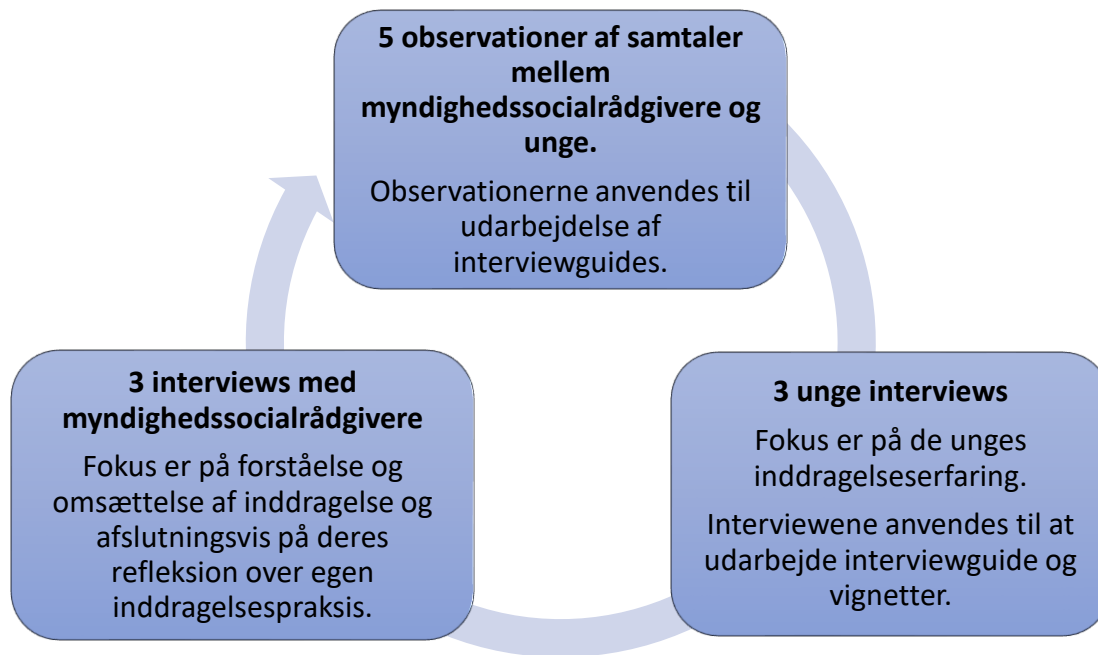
5 observationer af samtaler mellem myndighedssocialrådgivere og unge.

Observationerne anvendes til udarbejdelse af interviewguides.

3 unge interviews

Fokus er på de unges inddragelseserfaring.

Interviewene anvendes til at udarbejde interviewguide og vignetter.

3 interviews med myndighedssocialrådgivere

Fokus er på forståelse og omsættelse af inddragelse og afslutningsvis på deres refleksion over egen inddragelsespraksis.